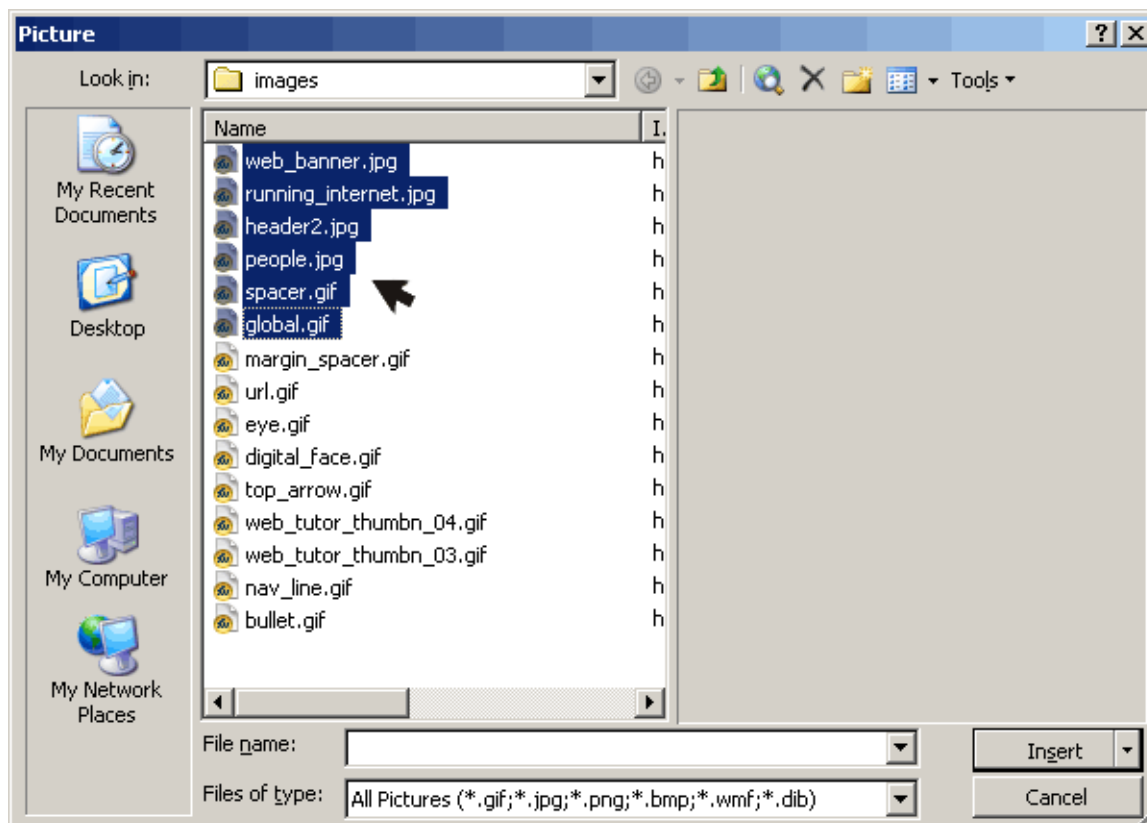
Picture

?

Look in: images

Tools

My Recent Documents

Desktop

My Documents

My Computer

My Network Places

| Name | I. |
|---|---|
| web_banner.jpg | h |
| running_internet.jpg | h |
| header2.jpg | h |
| people.jpg | h |
| spacer.gif | h |
| global.gif | h |
| margin_spacer.gif | h |
| url.gif | h |
| eye.gif | h |
| digital_face.gif | h |
| top_arrow.gif | h |
| web_tutor_thumbn_04.gif | h |
| web_tutor_thumbn_03.gif | h |
| nav_line.gif | h |
| bullet.gif | h |

File name:

Files of type: All Pictures (*.gif;*.jpg;*.png;*.bmp;*.wmf;*.dib)

Insert

Cancel